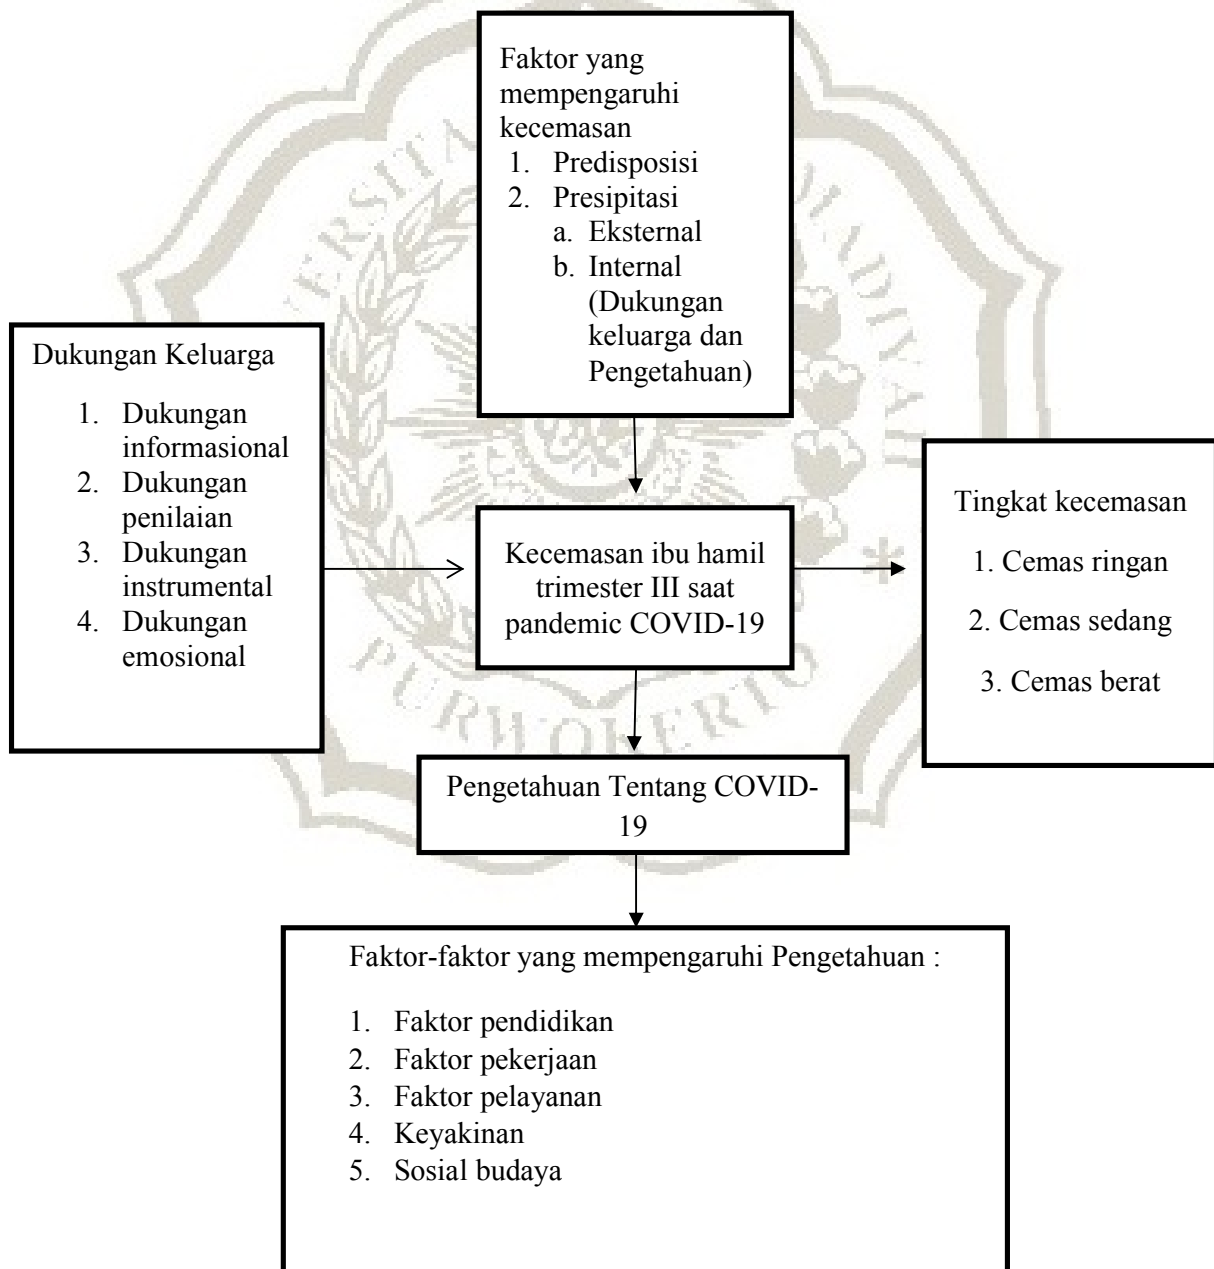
Faktor yang mempengaruhi kecemasan
1. Predisposisi
2. Presipitasi
a. Eksternal
b. Internal (Dukungan keluarga dan Pengetahuan)

Dukungan Keluarga
1. Dukungan informasional
2. Dukungan penilaian
3. Dukungan instrumental
4. Dukungan emosional

Kecemasan ibu hamil trimester III saat pandemic COVID-19

Tingkat kecemasan
1. Cemas ringan
2. Cemas sedang
3. Cemas berat

Pengetahuan Tentang COVID-19

Faktor-faktor yang mempengaruhi Pengetahuan :
1. Faktor pendidikan
2. Faktor pekerjaan
3. Faktor pelayanan
4. Keyakinan
5. Sosial budaya